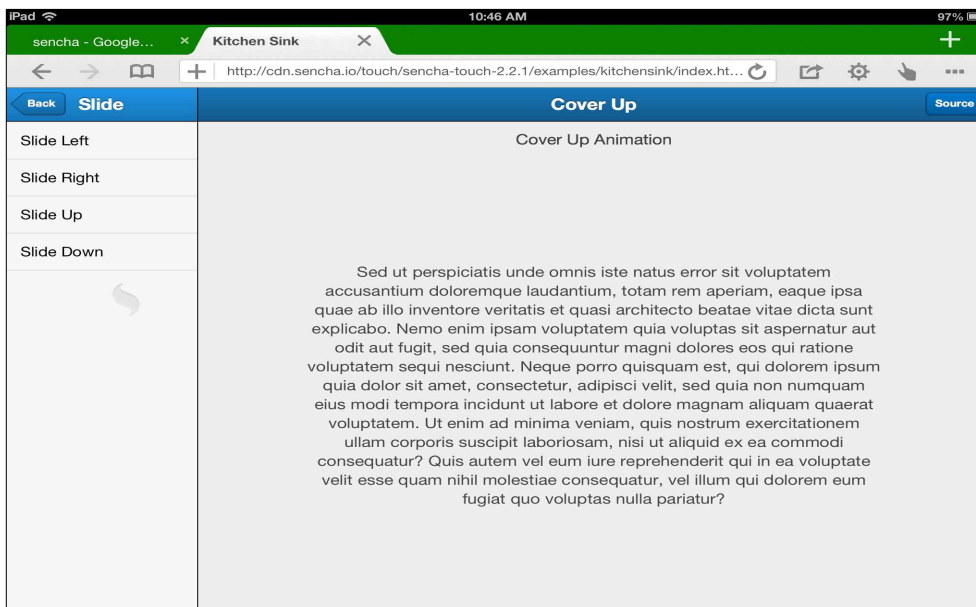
iPad
10:46 AM
97%
sencha - Google... ×
Kitchen Sink ×
+
http://cdn.sencha.io/touch/sencha-touch-2.2.1/examples/kitchensink/index.ht...
Back
Slide
Cover Up
Source
Slide Left
Slide Right
Slide Up
Slide Down
Cover Up Animation

Sed ut perspiciatis unde omnis iste natus error sit voluptatem accusantium doloremque laudantium, totam rem aperiam, eaque ipsa quae ab illo inventore veritatis et quasi architecto beatae vitae dicta sunt explicabo. Nemo enim ipsam voluptatem quia voluptas sit aspernatur aut odit aut fugit, sed quia consequuntur magni dolores eos qui ratione voluptatem sequi nesciunt. Neque porro quisquam est, qui dolorem ipsum quia dolor sit amet, consectetur, adipisci velit, sed quia non numquam eius modi tempora incidunt ut labore et dolore magnam aliquam quaerat voluptatem. Ut enim ad minima veniam, quis nostrum exercitationem ullam corporis suscipit laboriosam, nisi ut aliquid ex ea commodi consequatur? Quis autem vel eum iure reprehenderit qui in ea voluptate velit esse quam nihil molestiae consequatur, vel illum qui dolorem eum fugiat quo voluptas nulla pariatur?